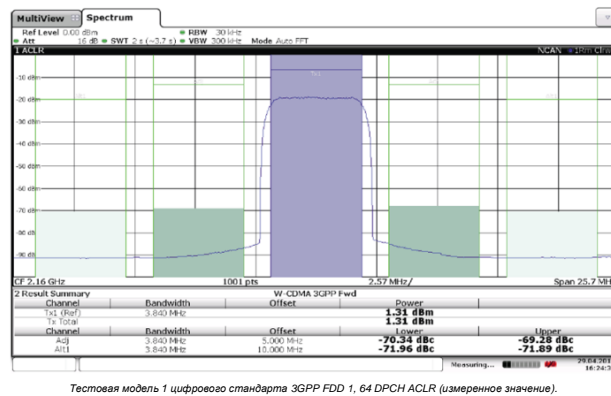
MultiView Spectrum

Ref Level 0.00 dBm RBW 30 kHz
Att 16 dB SWT 2 s (~3.7 s) VBW 300 kHz Mode Auto FFT

1 ACLR NCAN 1Rm Clrw

Tx1

-10 dBm
-20 dBm
-30 dBm
-40 dBm
-50 dBm
-60 dBm
-70 dBm
-80 dBm
-90 dBm

CF 2.16 GHz 1001 pts 2.57 MHz/ Span 25.7 MHz

2 Result Summary W-CDMA 3GPP Fwd

| Channel | Bandwidth | Offset | Power | |
|---|---|---|---|---|
| Tx1 (Ref) | 3.840 MHz | | 1.31 dBm | |
| Tx Total | | | 1.31 dBm | |
| Channel | Bandwidth | Offset | Lower | Upper |
| Adj | 3.840 MHz | 5.000 MHz | -70.34 dBc | -69.28 dBc |
| Alt1 | 3.840 MHz | 10.000 MHz | -71.96 dBc | -71.89 dBc |

Measuring... 29.04.201 16:24:3

Тестовая модель 1 цифрового стандарта 3GPP FDD 1, 64 DPCH ACLR (измеренное значение).